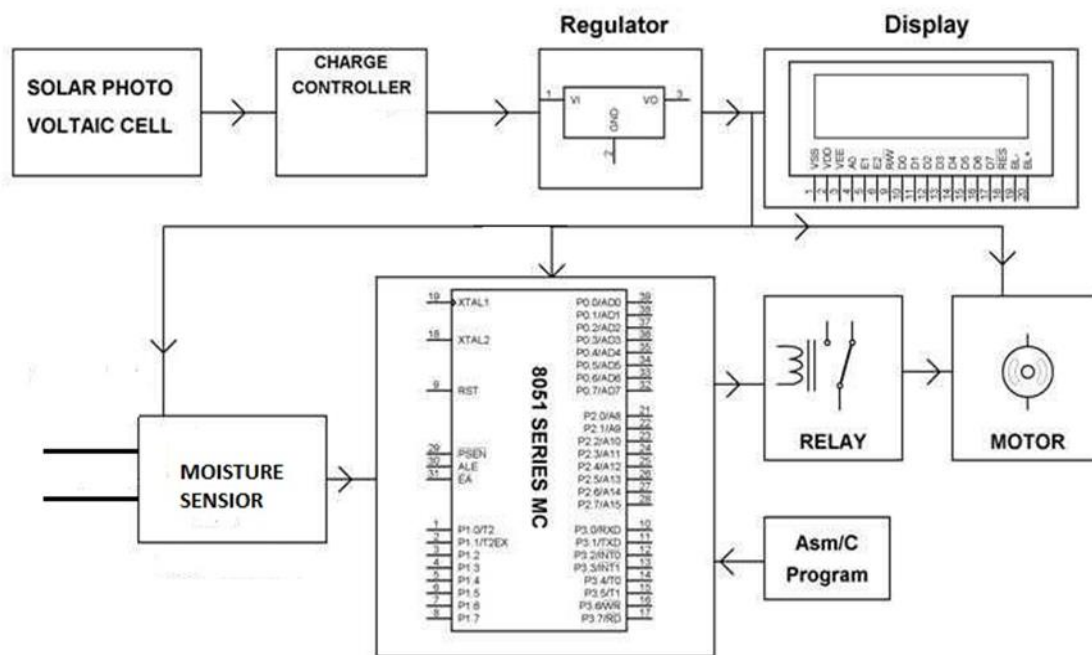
SOLAR PHOTO VOLTAIC CELL

CHARGE CONTROLLER

Regulator

1 VI VO 3
GND
2

Display

VSS VDD VEE A0 E1 E2 RW D0 D1 D2 D3 D4 D5 D6 D7 RES BL- BL+
1 2 3 4 5 6 7 8 9 10 11 12 13 14 15 16 17 18 19 20

MOISTURE SENSIOR

8051 SERIES MC

19 XTAL1
18 XTAL2
9 RST
29 PSEN
30 ALE
31 EA
1 P1.0/T2
2 P1.1/T2EX
3 P1.2
4 P1.3
5 P1.4
6 P1.5
7 P1.6
8 P1.7

P0.0/AD0 39
P0.1/AD1 38
P0.2/AD2 37
P0.3/AD3 36
P0.4/AD4 35
P0.5/AD5 34
P0.6/AD6 33
P0.7/AD7 32
P2.0/A8 21
P2.1/A9 22
P2.2/A10 23
P2.3/A11 24
P2.4/A12 25
P2.5/A13 26
P2.6/A14 27
P2.7/A15 28
P3.0/RXD 10
P3.1/TXD 11
P3.2/INT0 12
P3.3/INT1 13
P3.4/T0 14
P3.5/T1 15
P3.6/WR 16
P3.7/RD 17

RELAY

MOTOR

Asm/C Program